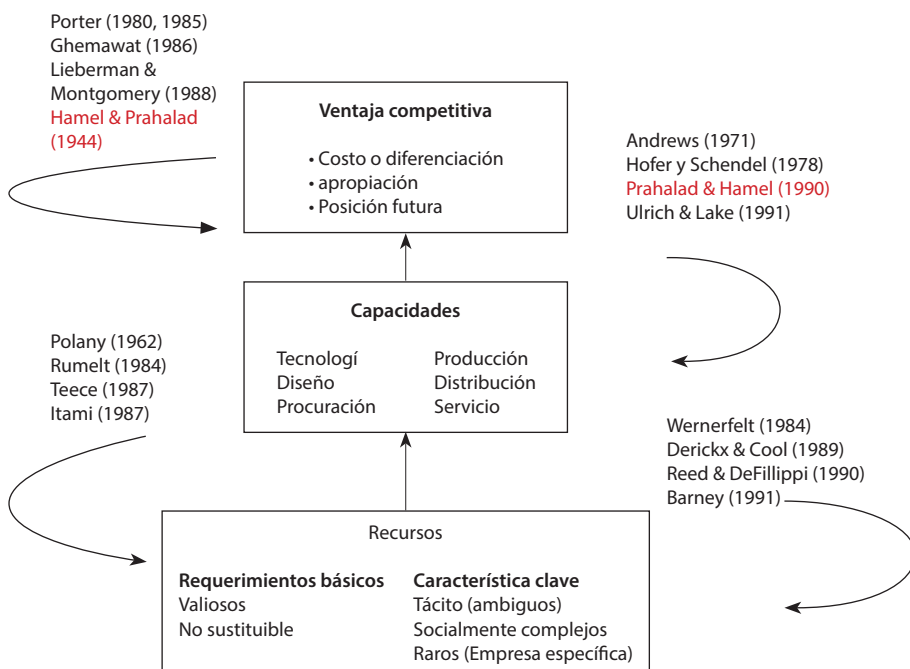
Porter (1980, 1985)
Ghemawat (1986)
Lieberman & Montgomery (1988)
Hamel & Prahalad (1944)

**Ventaja competitiva**

• Costo o diferenciación
• apropiación
• Posición futura

Andrews (1971)
Hofer y Schendel (1978)
Prahalad & Hamel (1990)
Ulrich & Lake (1991)

**Capacidades**

Tecnologí
Diseño
Procuración

Producción
Distribución
Servicio

Polany (1962)
Rumelt (1984)
Teece (1987)
Itami (1987)

Wernerfelt (1984)
Derickx & Cool (1989)
Reed & DeFillippi (1990)
Barney (1991)

Recursos

**Requerimientos básicos**
Valiosos
No sustituible

**Característica clave**
Tácito (ambiguos)
Socialmente complejos
Raros (Empresa específica)